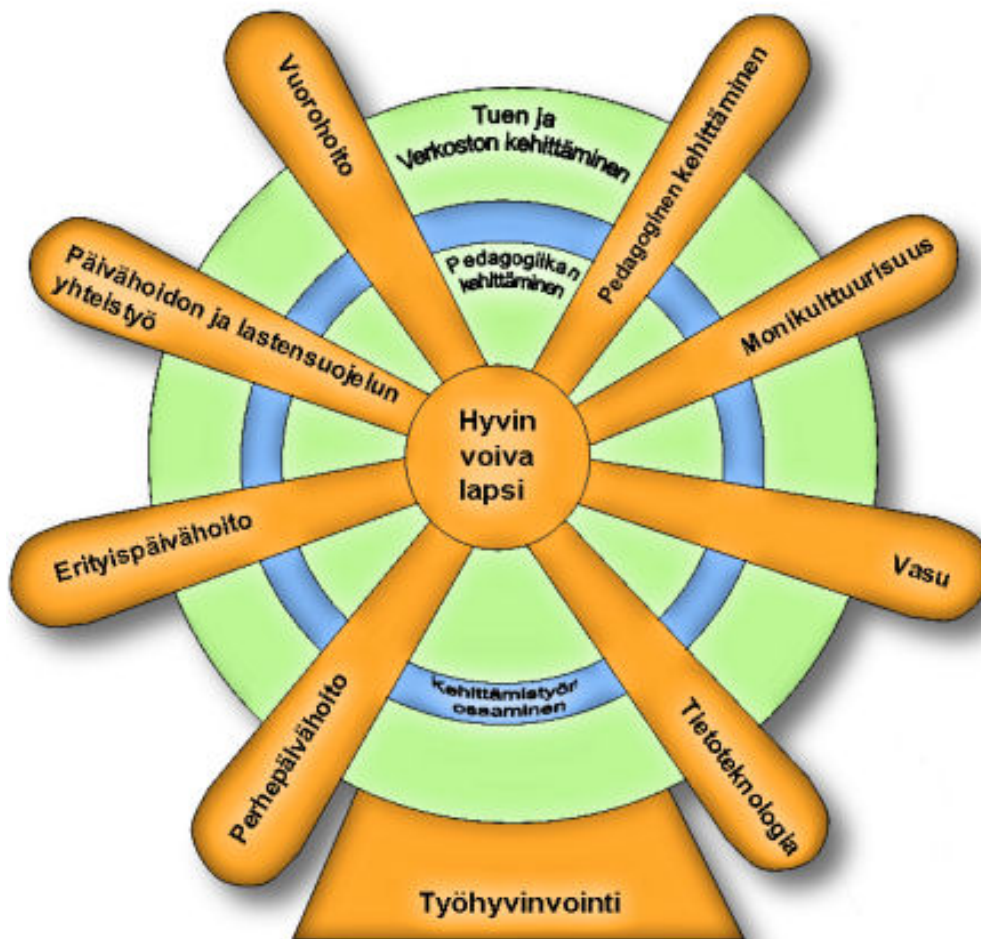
Vuorohoito

Tuen ja Verkoston kehittäminen

Pedagoginen kehittäminen

Päivähoidon ja lastensuojelun yhteistyö

Pedagogiikan kehittäminen

Monikulttuurisuus

Hyvin voiva lapsi

Erityispäivähoito

Vasu

Kehittämistyön osaaminen

Perhepäivähoito

Tietoteknologia

Työhyvinvointi